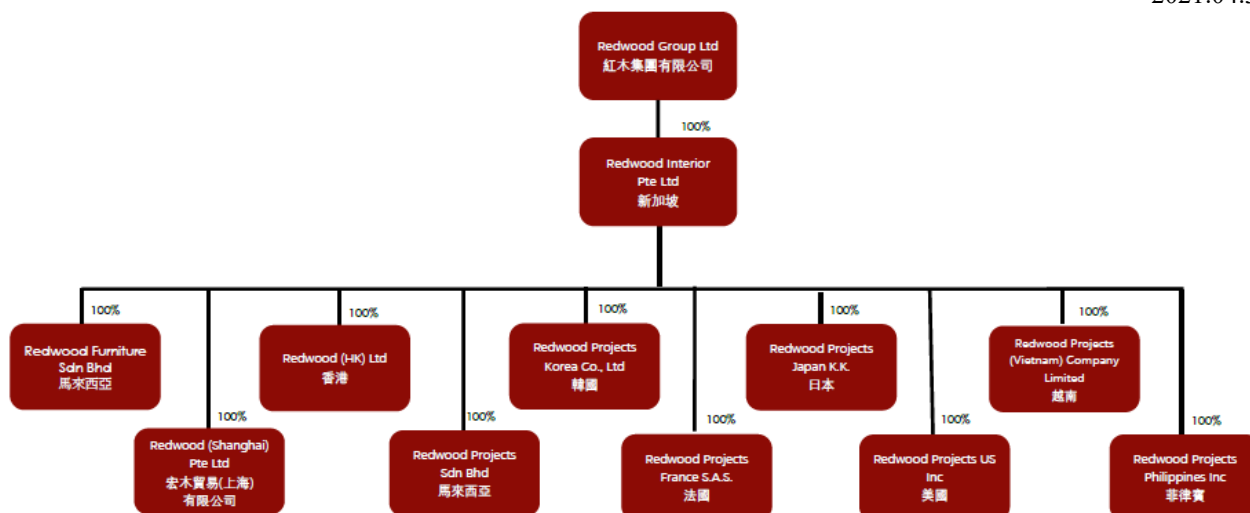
2021.04.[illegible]

Redwood Group Ltd
紅木集團有限公司

100%

Redwood Interior Pte Ltd
新加坡

100%

Redwood Furniture Sdn Bhd
馬來西亞

100%

Redwood (Shanghai) Pte Ltd
宏木貿易(上海)有限公司

100%

Redwood (HK) Ltd
香港

100%

Redwood Projects Sdn Bhd
馬來西亞

100%

Redwood Projects Korea Co., Ltd
韓國

100%

Redwood Projects France S.A.S.
法國

100%

Redwood Projects Japan K.K.
日本

100%

Redwood Projects US Inc
美國

100%

Redwood Projects (Vietnam) Company Limited
越南

100%

Redwood Projects Philippines Inc
菲律賓